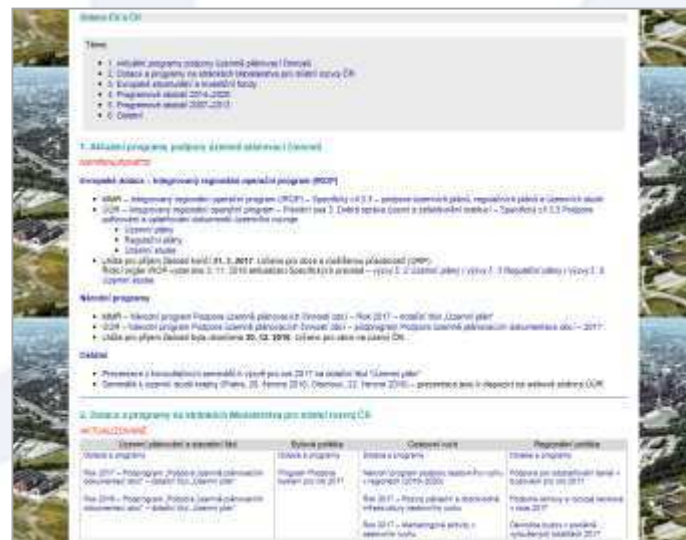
Dotace EU a ČR

Téma

- 1. Aktuální programy podpory územní plánování (Dotace)
- 2. Dotace a programy na stránkách Ministerstva pro místní rozvoj ČR
- 3. Evropské strukturální a investiční fondy
- 4. Programové období 2014–2020
- 5. Programové období 2007–2013
- 6. Ostatní

1. Aktuální programy podpory územní plánování (Dotace)

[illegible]

Evropské dotace – Integrovaný regionální operační program (IROP)

- MMR – Integrovaný regionální operační program – Specifický cíl 3.3 – podpora územních plánů, regulačních plánů a územních studií
- ÚÚR – Integrovaný regionální operační program – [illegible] Specifický cíl 3.3 Podpora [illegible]
  - Územní plány
  - Regulační plány
  - Územní studie
- Lhůta pro příjem žádostí končí 31. 3. 2017. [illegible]
  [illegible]

Národní programy

- MMR – Národní program Podpora územně plánovacích činností obcí – Rok 2017 – dotační titul „Územní plán"
- ÚÚR – Národní program Podpora územně plánovacích činností obcí – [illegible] – 2017
- Lhůta pro příjem žádostí byla stanovena 20. 12. 2016. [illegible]

Ostatní

- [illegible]
- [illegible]

2. Dotace a programy na stránkách Ministerstva pro místní rozvoj ČR

AKTUALIZOVÁNO

| Územní plánování a stavební řád | Bytová politika | Cestovní ruch | Regionální politika |
|---|---|---|---|
| Dotace a programy | Dotace a programy | Dotace a programy | Dotace a programy |
| Rok 2017 – Podprogram „Podpora územně plánovacích dokumentací obcí" – dotační titul „Územní plán" | Program Podpora bydlení pro rok 2017 | Národní program podpory cestovního ruchu v regionech (2016-2020) | Podpora pro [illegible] – 2017 |
| Rok 2016 – Podprogram „Podpora územně plánovacích dokumentací obcí" – dotační titul „Územní plán" | | Rok 2017 – Rozvoj základní a doprovodné infrastruktury cestovního ruchu | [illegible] |
| | | Rok 2017 – Marketingové aktivity v cestovním ruchu | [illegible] |